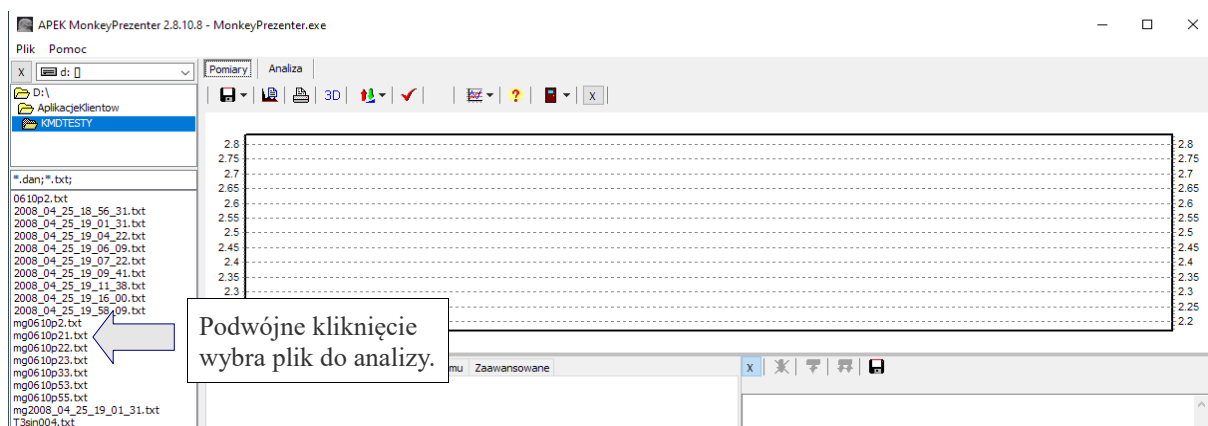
APEK MonkeyPrezenter 2.8.10.8 - MonkeyPrezenter.exe

Plik Pomoc

X d: []

D:\
AplikacjeKlientow
KMDTESTY

*.dan;*.txt;

0610p2.txt
2008_04_25_18_56_31.txt
2008_04_25_19_01_31.txt
2008_04_25_19_04_22.txt
2008_04_25_19_06_09.txt
2008_04_25_19_07_22.txt
2008_04_25_19_09_41.txt
2008_04_25_19_11_38.txt
2008_04_25_19_16_00.txt
2008_04_25_19_58_09.txt
mg0610p2.txt
mg0610p21.txt
mg0610p22.txt
mg0610p23.txt
mg0610p33.txt
mg0610p53.txt
mg0610p55.txt
mg2008_04_25_19_01_31.txt
T3sin004.txt

Pomiary Analiza

3D

X

2.8
2.75
2.7
2.65
2.6
2.55
2.5
2.45
2.4
2.35
2.3
2.25
2.2

2.8
2.75
2.7
2.65
2.6
2.55
2.5
2.45
2.4
2.35
2.3
2.25
2.2

Podwójne kliknięcie wybra plik do analizy.

mu Zaawansowane

X